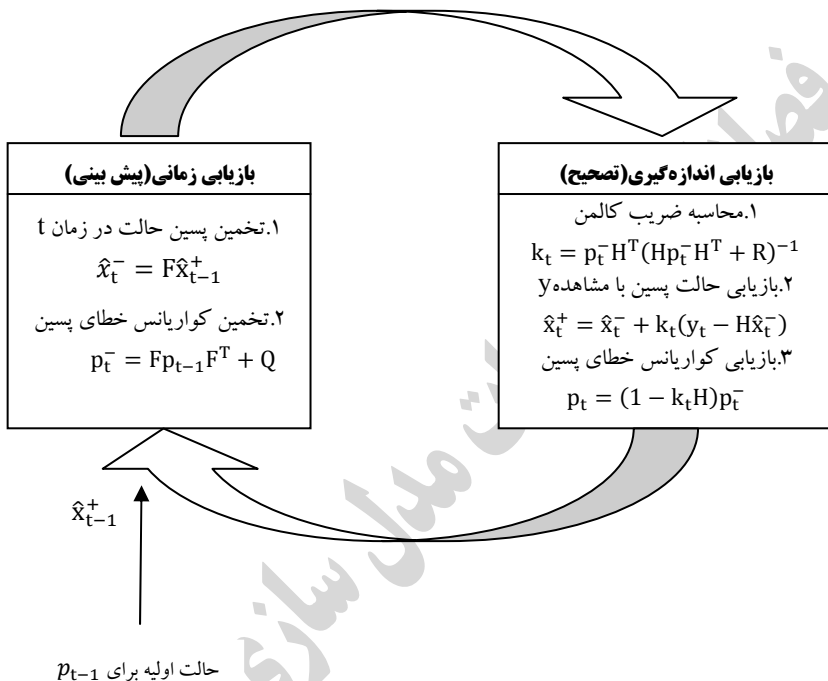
بازیابی زمانی(پیش بینی)

۱.تخمین پسین حالت در زمان t
$\hat{x}_t^- = F\hat{x}_{t-1}^+$
۲.تخمین کواریانس خطای پسین
$p_t^- = Fp_{t-1}F^T + Q$

بازیابی اندازه‌گیری(تصحیح)

۱.محاسبه ضریب کالمن
$k_t = p_t^- H^T(Hp_t^- H^T + R)^{-1}$
۲.بازیابی حالت پسین با مشاهدهy
$\hat{x}_t^+ = \hat{x}_t^- + k_t(y_t - H\hat{x}_t^-)$
۳.بازیابی کواریانس خطای پسین
$p_t = (1 - k_t H)p_t^-$

$\hat{x}_{t-1}^+$

حالت اولیه برای $p_{t-1}$

فصل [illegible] حالت مدل سازی